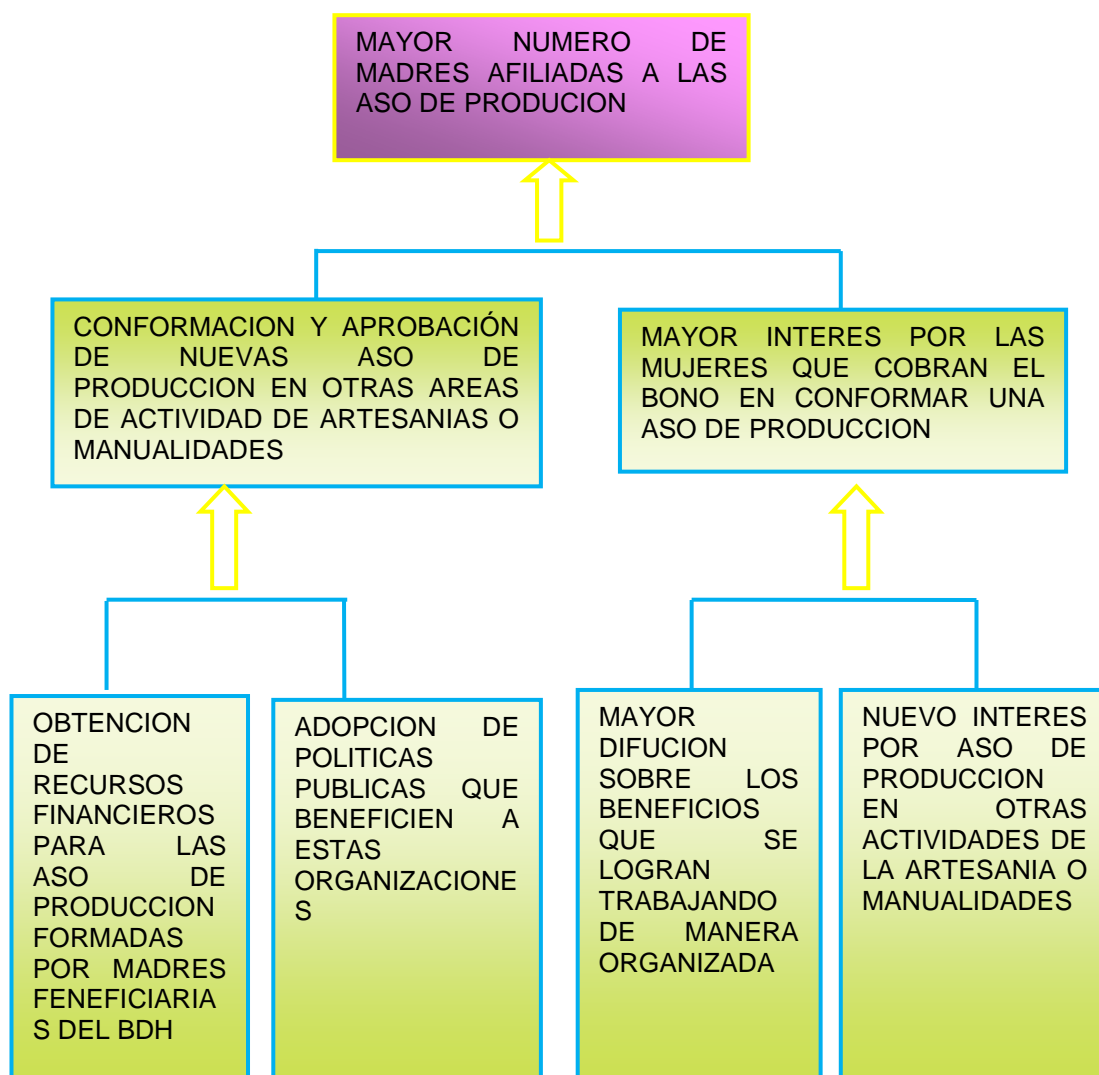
MAYOR NUMERO DE MADRES AFILIADAS A LAS ASO DE PRODUCION

CONFORMACION Y APROBACIÓN DE NUEVAS ASO DE PRODUCCION EN OTRAS AREAS DE ACTIVIDAD DE ARTESANIAS O MANUALIDADES

MAYOR INTERES POR LAS MUJERES QUE COBRAN EL BONO EN CONFORMAR UNA ASO DE PRODUCCION

OBTENCION DE RECURSOS FINANCIEROS PARA LAS ASO DE PRODUCCION FORMADAS POR MADRES FENEFICIARIAS DEL BDH

ADOPCION DE POLITICAS PUBLICAS QUE BENEFICIEN A ESTAS ORGANIZACIONES

MAYOR DIFUCION SOBRE LOS BENEFICIOS QUE SE LOGRAN TRABAJANDO DE MANERA ORGANIZADA

NUEVO INTERES POR ASO DE PRODUCCION EN OTRAS ACTIVIDADES DE LA ARTESANIA O MANUALIDADES